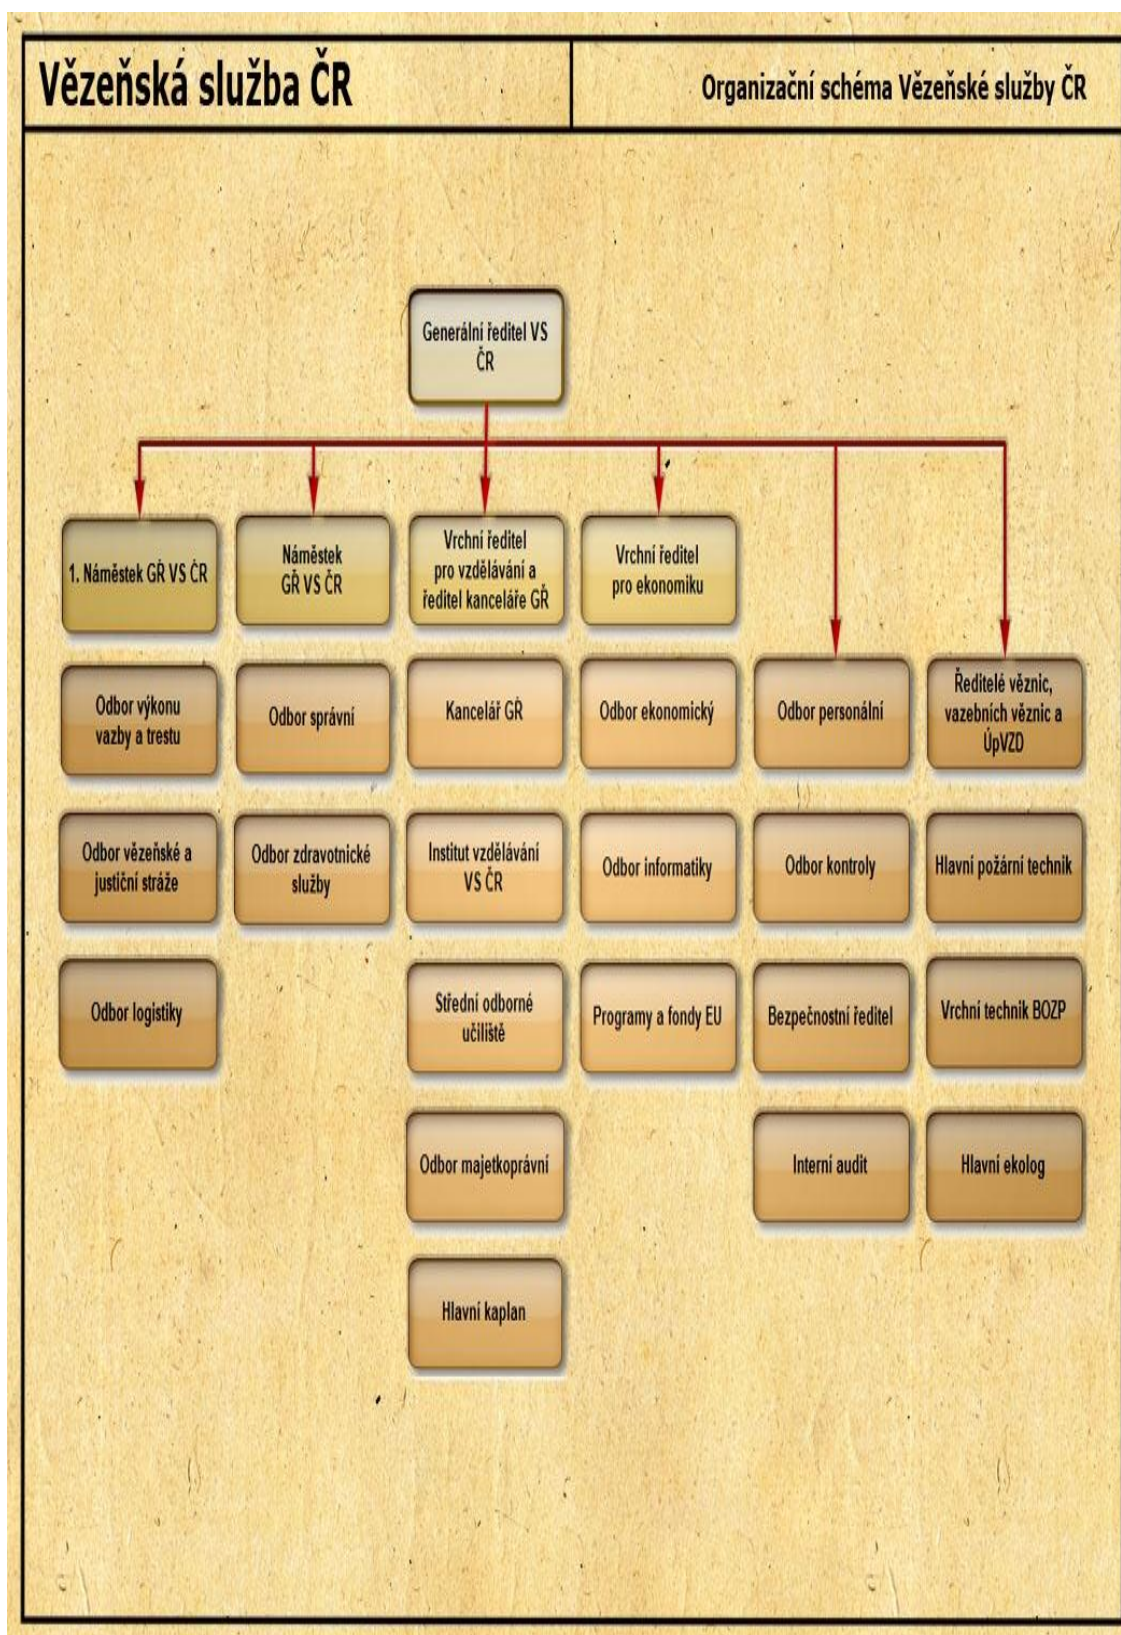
Vězeňská služba ČR

Organizační schéma Vězeňské služby ČR

Generální ředitel VS ČR

1. Náměstek GŘ VS ČR

Náměstek GŘ VS ČR

Vrchní ředitel pro vzdělávání a ředitel kanceláře GŘ

Vrchní ředitel pro ekonomiku

Odbor výkonu vazby a trestu

Odbor vězeňské a justiční stráže

Odbor logistiky

Odbor správní

Odbor zdravotnické služby

Kancelář GŘ

Institut vzdělávání VS ČR

Střední odborné učiliště

Odbor majetkoprávní

Hlavní kaplan

Odbor ekonomický

Odbor informatiky

Programy a fondy EU

Odbor personální

Odbor kontroly

Bezpečnostní ředitel

Interní audit

Ředitelé věznic, vazebních věznic a ÚpVZD

Hlavní požární technik

Vrchní technik BOZP

Hlavní ekolog